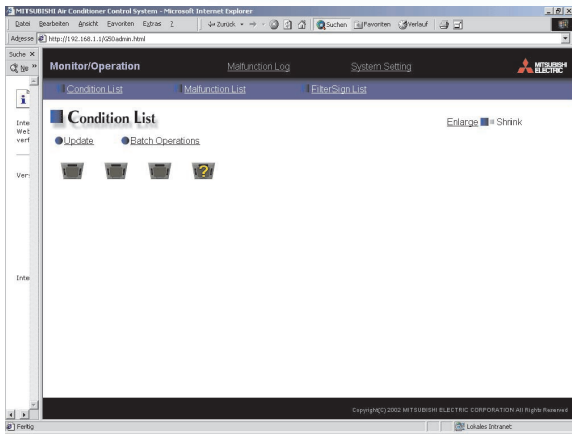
MITSUBISHI Air Conditioner Control System - Microsoft Internet Explorer

Datei Bearbeiten Ansicht Favoriten Extras ? Zurück Suchen Favoriten Verlauf

Adresse http://192.168.1.1/G50admin.html

Suche

Inte
Wei
verf

Ver

Inte

Monitor/Operation Malfunction Log System Setting

MITSUBISHI ELECTRIC

Condition List Malfunction List FilterSign List

Condition List

Enlarge Shrink

Update Batch Operations

Copyright(C) 2002 MITSUBISHI ELECTRIC CORPORATION All Rights Reserved

Fertig Lokales Intranet